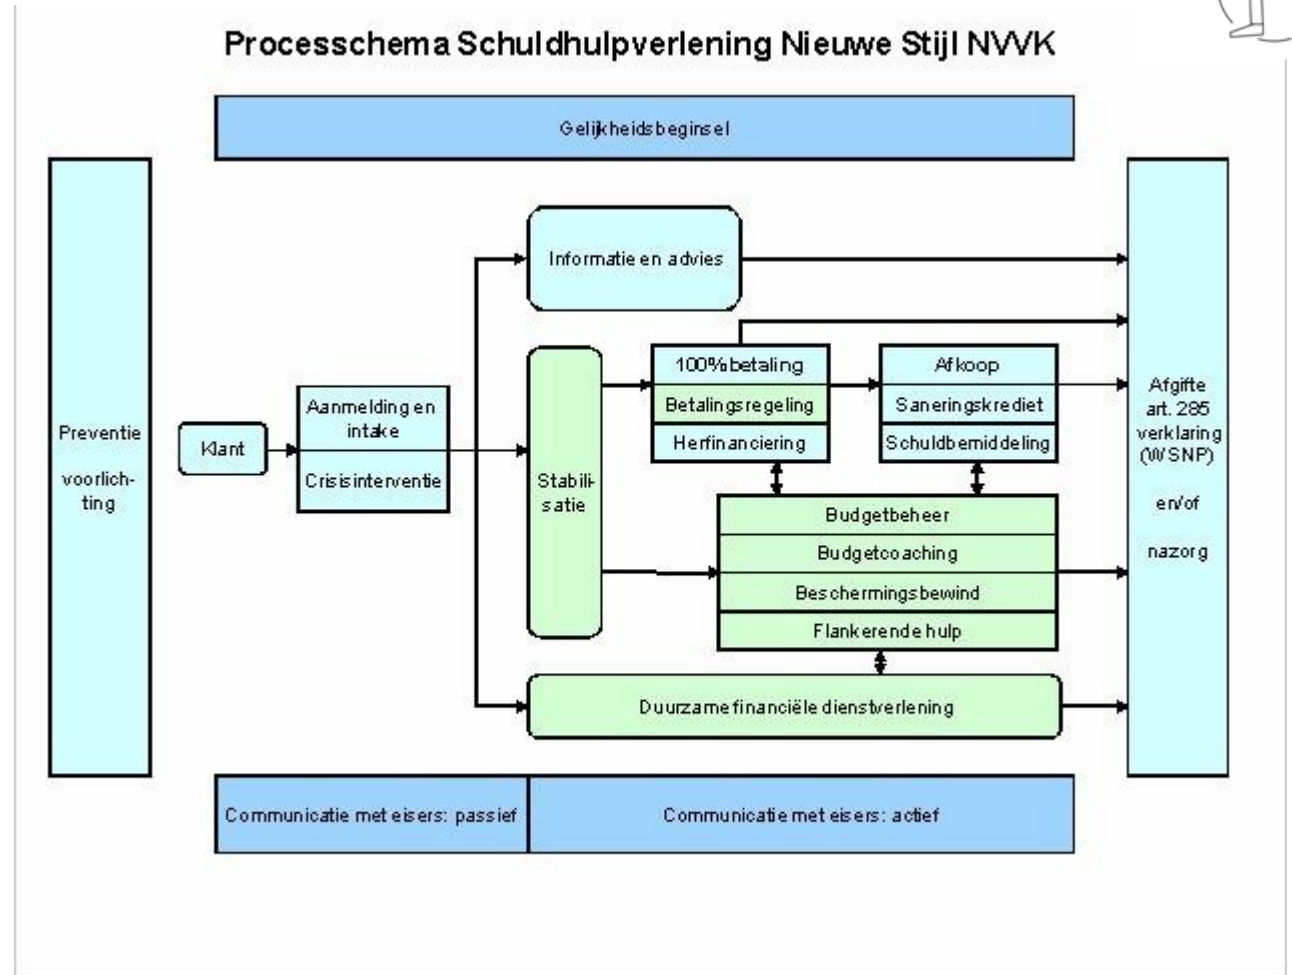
Processchema Schuldhulpverlening Nieuwe Stijl NVVK

Gelijkheidsbeginsel

Preventie

voorlichting

Klant

Aanmelding en intake

Crisisinterventie

Informatie en advies

Stabilisatie

100% betaling

Betalingsregeling

Herfinanciering

Afkoop

Saneringskrediet

Schuldbemiddeling

Budgetbeheer

Budgetcoaching

Beschermingsbewind

Flankerende hulp

Duurzame financiële dienstverlening

Afgifte art. 285 verklaring (WSNP)

en/of

nazorg

Communicatie met eisers: passief

Communicatie met eisers: actief